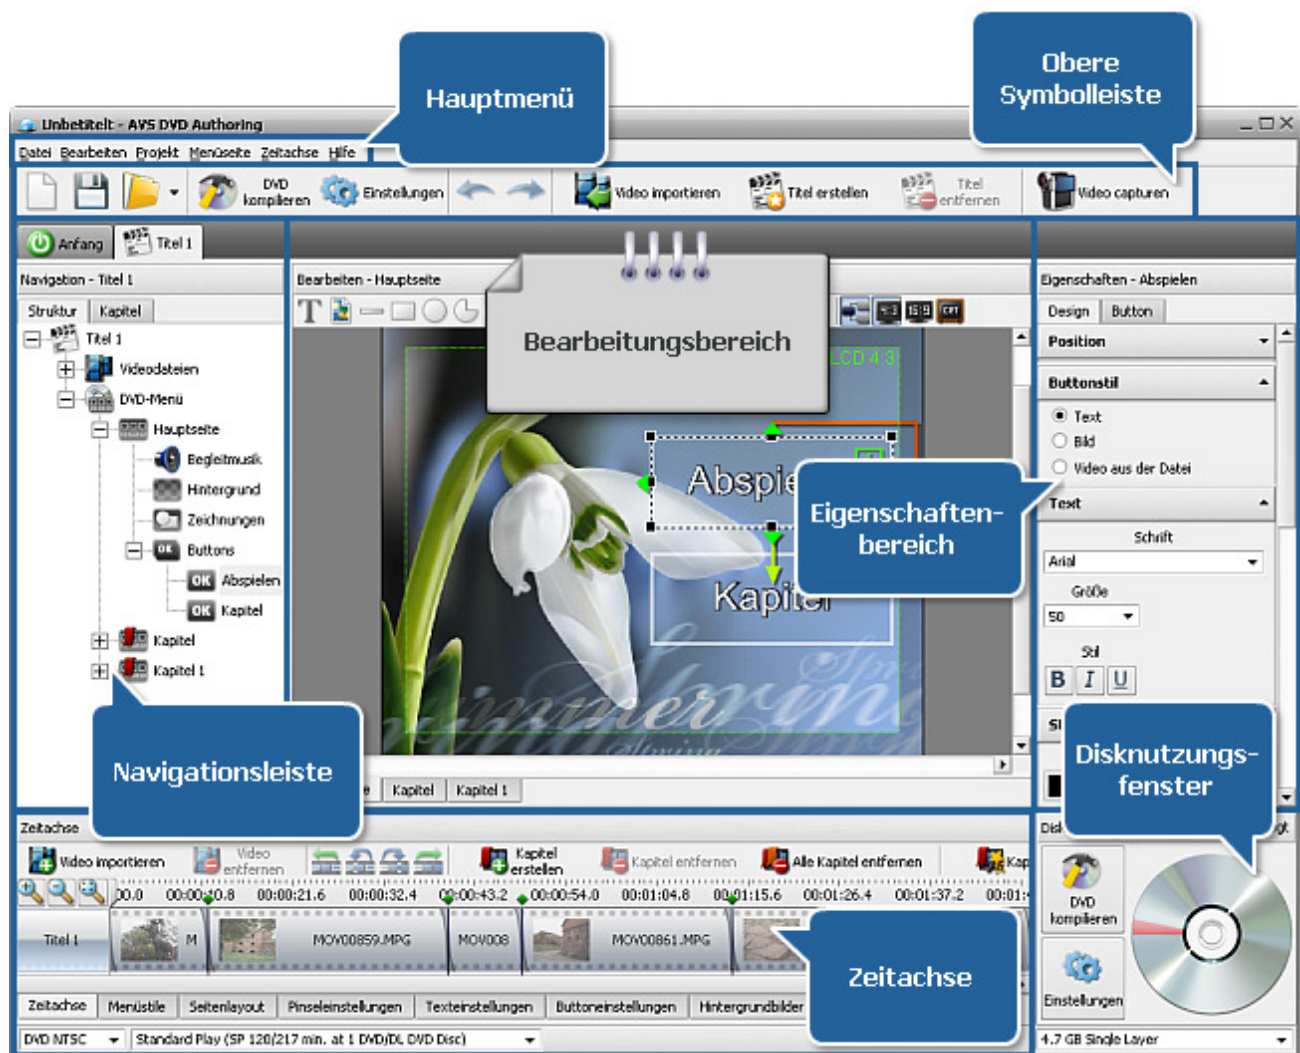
Hauptmenü

Obere Symbolleiste

Unbetitelt - AVS DVD Authoring

Datei Bearbeiten Projekt Menüseite Zeitachse Hilfe

DVD kompilieren Einstellungen Video importieren Titel erstellen Titel entfernen Video capturen

Anfang Titel 1

Navigation - Titel 1

Struktur Kapitel

Titel 1
Videodateien
DVD-Menü
Hauptseite
Begleitmusik
Hintergrund
Zeichnungen
Buttons
Abspielen
Kapitel
Kapitel
Kapitel 1

Bearbeiten - Hauptseite

Bearbeitungsbereich

LCD 4:3

Abspie

Kapitel

Eigenschaften-bereich

Navigationsleiste

e Kapitel Kapitel 1

Eigenschaften - Abspielen

Design Button

Position

Buttonstil

Text
Bild
Video aus der Datei

Text

Schrift
Arial
Größe
50
Stil
B I U

Disknutzungs-fenster

Zeitachse

Video importieren Video entfernen Kapitel erstellen Kapitel entfernen Alle Kapitel entfernen Kap

00.0 00:00:10.8 00:00:21.6 00:00:32.4 00:00:43.2 00:00:54.0 00:01:04.8 00:01:15.6 00:01:26.4 00:01:37.2 00:01:

Titel 1 M MOV00859.MPG MOV008 MOV00861.MPG

Zeitachse

Zeitachse Menüstile Seitenlayout Pinseleinstellungen Texteinstellungen Buttoneinstellungen Hintergrundbilder

DVD NTSC Standard Play (SP 120/217 min. at 1 DVD/DL DVD Disc)

Dis
DVD kompilieren
Einstellungen

4.7 GB Single Layer